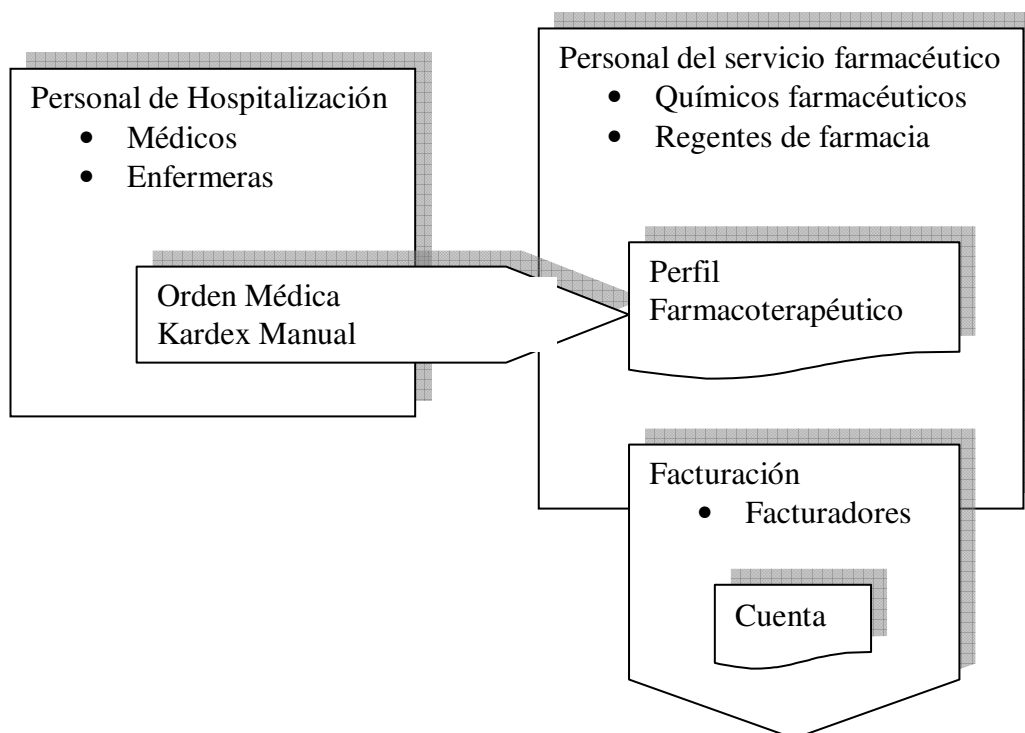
Personal de Hospitalización
• Médicos
• Enfermeras

Orden Médica
Kardex Manual

Personal del servicio farmacéutico
• Químicos farmacéuticos
• Regentes de farmacia

Perfil
Farmacoterapéutico

Facturación
• Facturadores

Cuenta